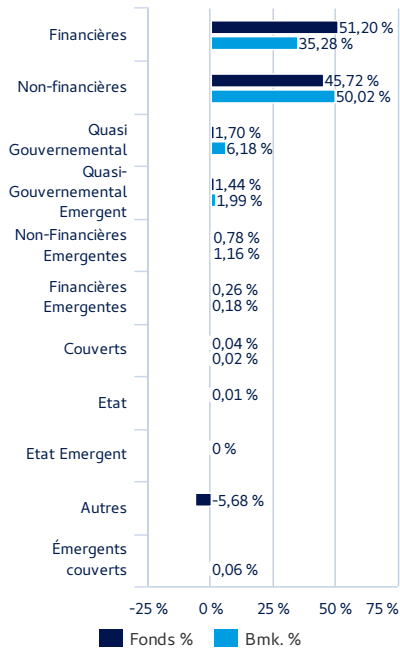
| | Fonds % | Bmk. % |
|---|---|---|
| Financières | 51,20 % | 35,28 % |
| Non-financières | 45,72 % | 50,02 % |
| Quasi Gouvernemental | 1,70 % | 6,18 % |
| Quasi-Gouvernemental Emergent | 1,44 % | 1,99 % |
| Non-Financières Emergentes | 0,78 % | 1,16 % |
| Financières Emergentes | 0,26 % | 0,18 % |
| Couverts | 0,04 % | 0,02 % |
| Etat | 0,01 % | |
| Etat Emergent | 0 % | |
| Autres | -5,68 % | |
| Émergents couverts | 0,06 % | |

-25 % 0 % 25 % 50 % 75 %

Fonds % Bmk. %